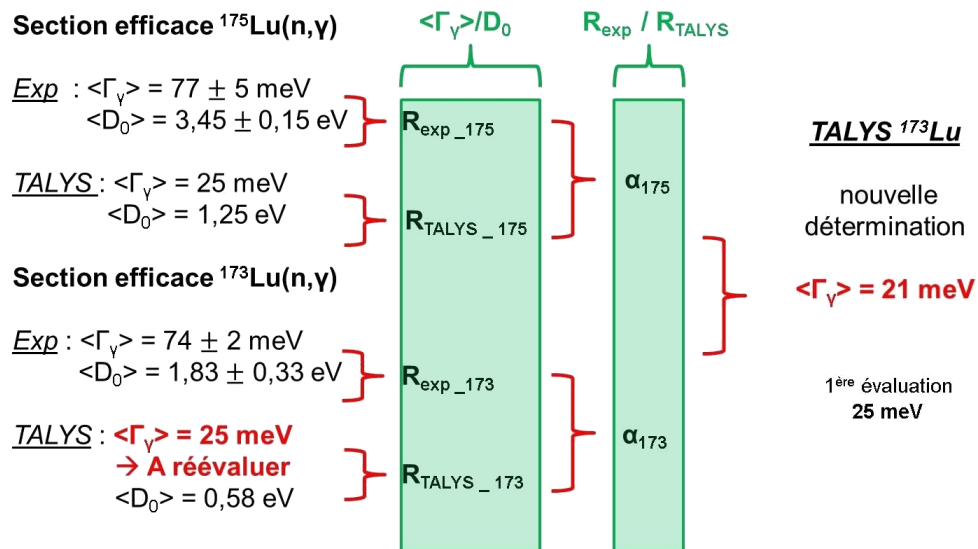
Section efficace $^{175}$Lu(n,γ)

Exp : <$\Gamma_\gamma$> = 77 $\pm$ 5 meV
<$D_0$> = 3,45 $\pm$ 0,15 eV

TALYS : <$\Gamma_\gamma$> = 25 meV
<$D_0$> = 1,25 eV

Section efficace $^{173}$Lu(n,γ)

Exp : <$\Gamma_\gamma$> = 74 $\pm$ 2 meV
<$D_0$> = 1,83 $\pm$ 0,33 eV

TALYS : <$\Gamma_\gamma$> = 25 meV
→ A réévaluer
<$D_0$> = 0,58 eV

<$\Gamma_\gamma$>/$D_0$

$R_{exp\_175}$

$R_{TALYS\_175}$

$R_{exp\_173}$

$R_{TALYS\_173}$

$R_{exp}$ / $R_{TALYS}$

$\alpha_{175}$

$\alpha_{173}$

TALYS $^{173}$Lu

nouvelle détermination

<$\Gamma_\gamma$> = 21 meV

1$^{ère}$ évaluation
25 meV